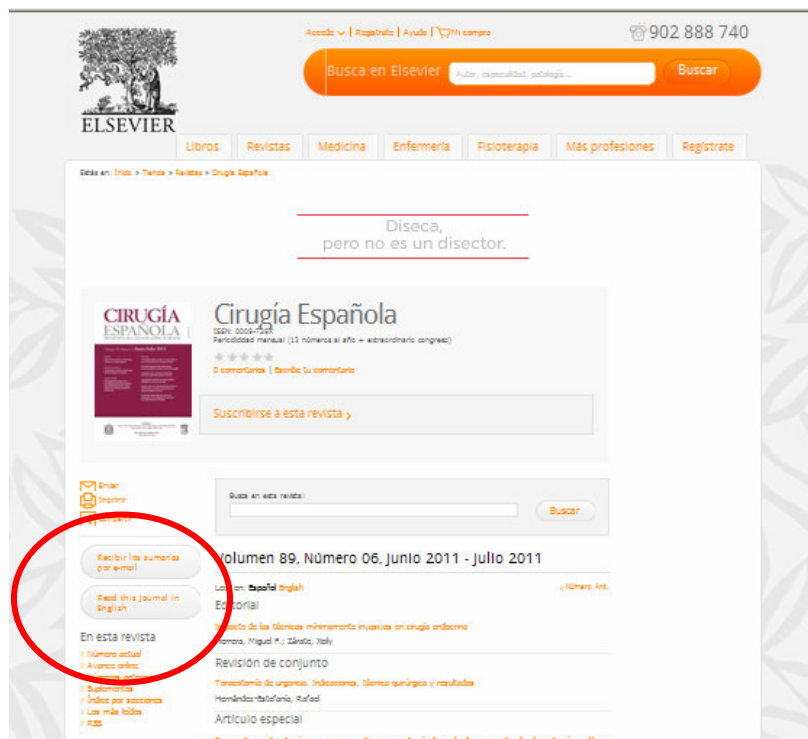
ELSEVIER

Acceso | Registrate | Ayuda | Mi compra

902 888 740

Busca en Elsevier [Autor, especialidad, patología...] Buscar

Libros | Revistas | Medicina | Enfermería | Fisioterapia | Más profesiones | Registrate

Estás en: Inicio > Tienda > Revistas > Cirugía Española

Diseca,
pero no es un disector.

CIRUGÍA ESPAÑOLA

Cirugía Española
ISSN: 0009-739X
Periodicidad mensual (12 números al año + extraordinario congreso)

0 comentarios | Escribe tu comentario

Suscribirse a esta revista

Enviar
Imprimir
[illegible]

Busca en esta revista:
Buscar

Recibir los sumarios por e-mail

Read this journal in English

En esta revista
Número actual
Avance online
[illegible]
Suplementos
Índice por secciones
Los más leídos
RSS

Volumen 89, Número 06, Junio 2011 - Julio 2011

Leer en: Español English
< Número Ant.

Editorial
Impacto de las técnicas mínimamente invasivas en cirugía endocrina
Moreno, Miguel F.; Zárate, Xaly

Revisión de conjunto
Toracotomía de urgencia. Indicaciones, técnica quirúrgica y resultados
Hernández-Estefanía, Rafael

Artículo especial
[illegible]